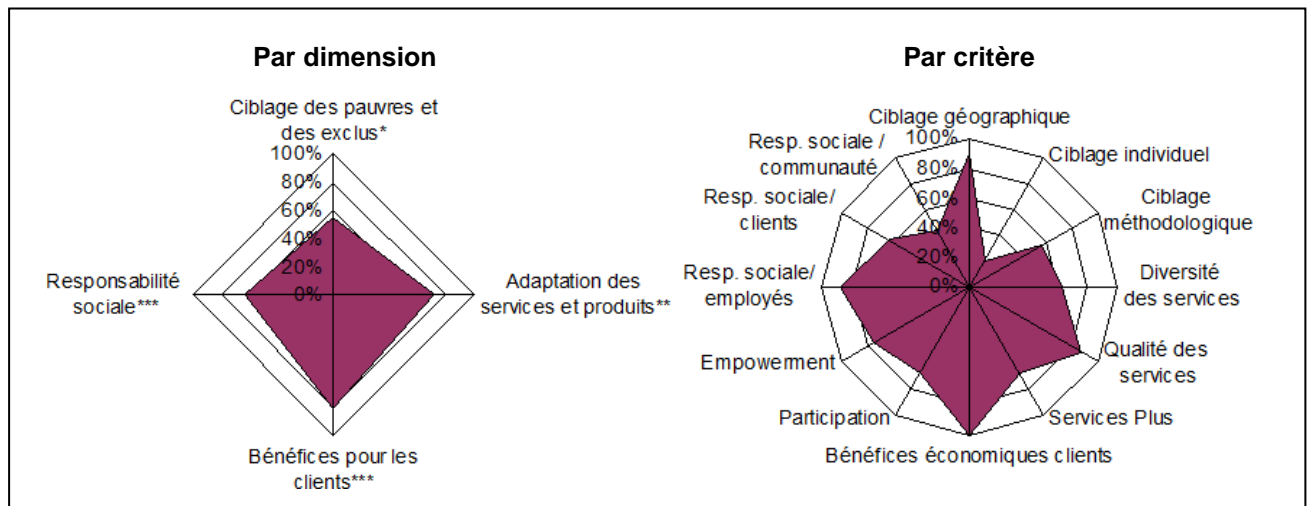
Par dimension

Ciblage des pauvres et des exclus*

100%
80%
60%
40%
20%
0%

Responsabilité sociale***

Adaptation des services et produits**

Bénéfices pour les clients***

Par critère

Ciblage géographique

100%
80%
60%
40%
20%
0%

Ciblage individuel

Ciblage méthodologique

Diversité des services

Qualité des services

Services Plus

Bénéfices économiques clients

Participation

Empowerment

Resp. sociale/ employés

Resp. sociale/ clients

Resp. sociale / communauté